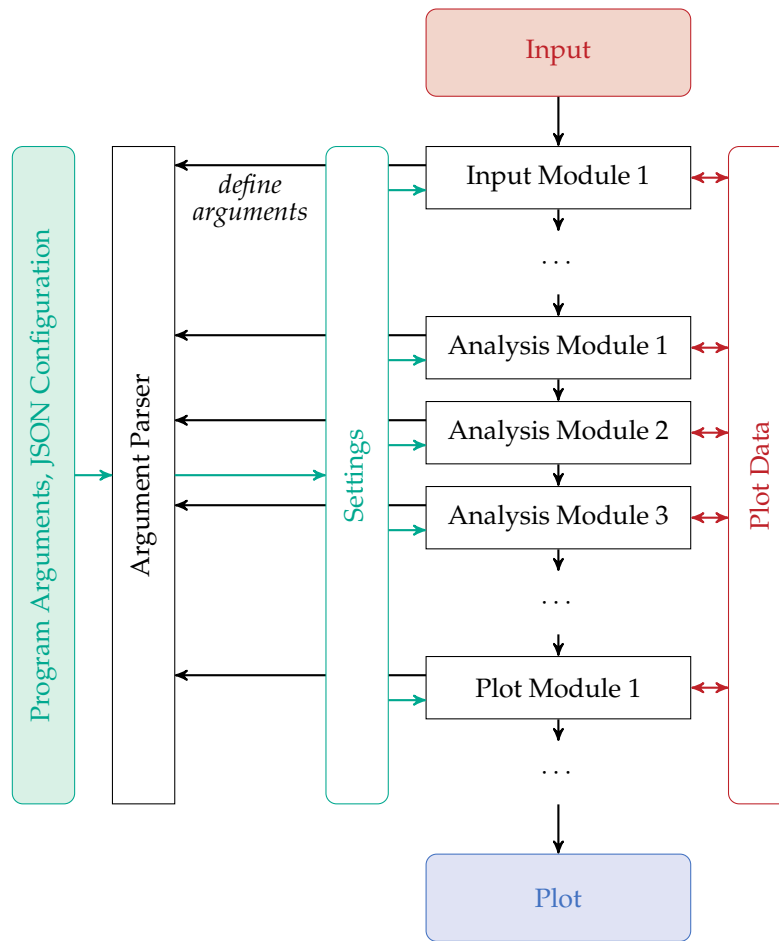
Input

Program Arguments, JSON Configuration

Argument Parser

define arguments

Settings

Input Module 1

. . .

Analysis Module 1

Analysis Module 2

Analysis Module 3

. . .

Plot Module 1

. . .

Plot Data

Plot